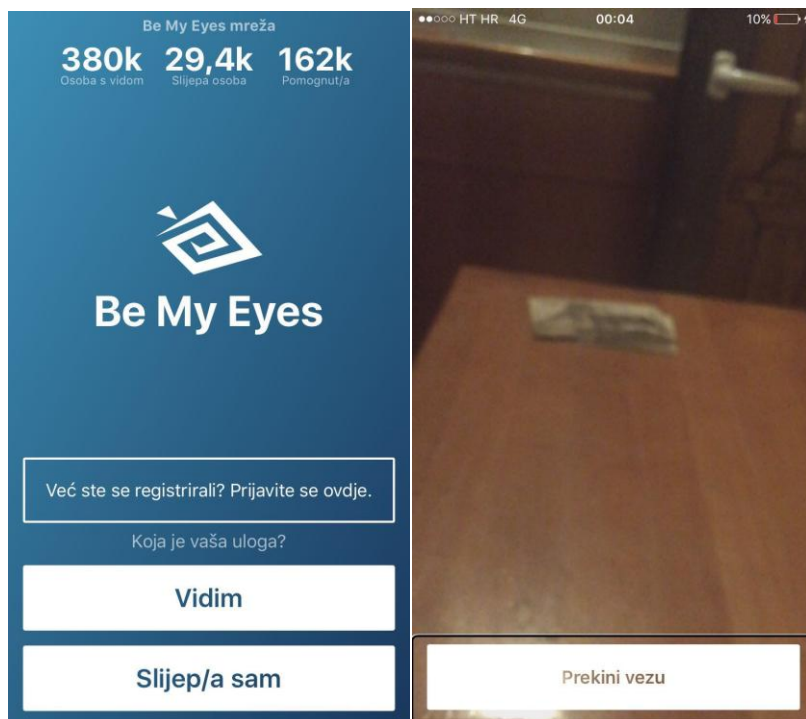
Be My Eyes mreža

380k
Osoba s vidom

29,4k
Slijepa osoba

162k
Pomognut/a

Be My Eyes

Već ste se registrirali? Prijavite se ovdje.

Koja je vaša uloga?

Vidim

Slijep/a sam

●●○○○ HT HR 4G 00:04 10%

Prekini vezu